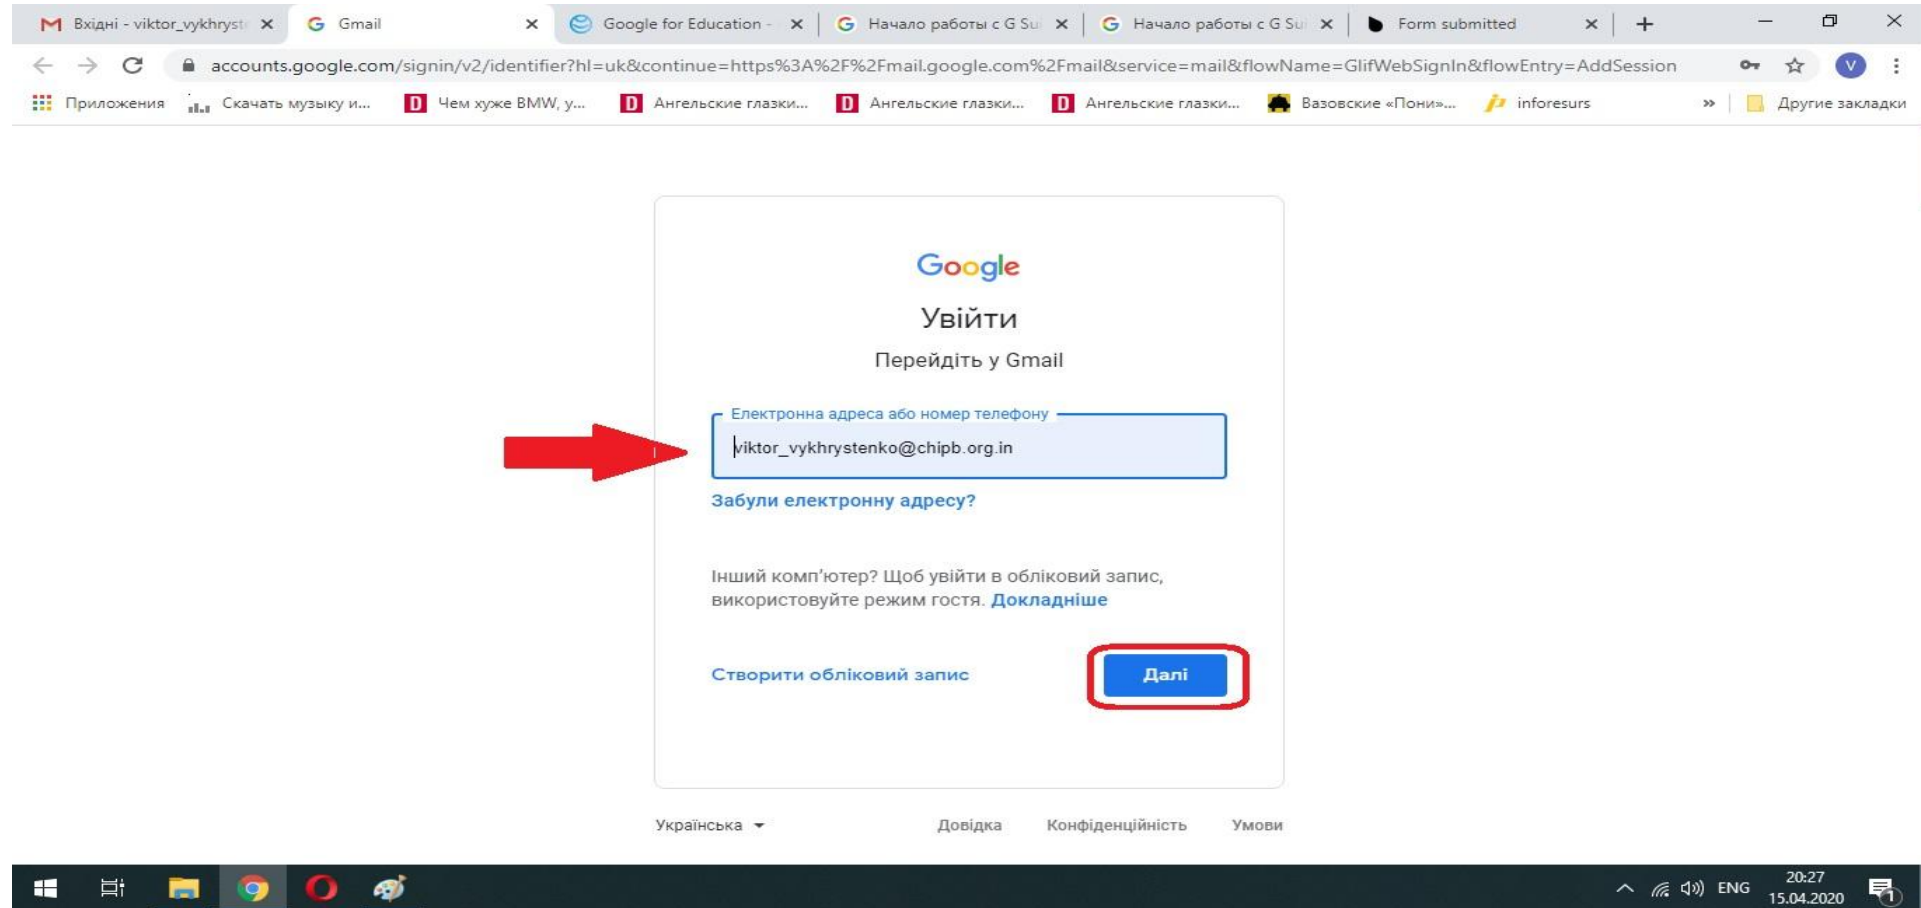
Вхідні - viktor_vykhryst ×
Gmail ×
Google for Education - ×
Начало работы с G Su ×
Начало работы с G Su ×
Form submitted ×
+

accounts.google.com/signin/v2/identifier?hl=uk&continue=https%3A%2F%2Fmail.google.com%2Fmail&service=mail&flowName=GlifWebSignIn&flowEntry=AddSession

Приложения  Скачать музыку и...  Чем хуже BMW, у...  Ангельские глазки...  Ангельские глазки...  Ангельские глазки...  Вазовские «Пони»...  inforesurs  »  Другие закладки

Google
Увійти
Перейдіть у Gmail

Електронна адреса або номер телефону
viktor_vykhrystenko@chipb.org.in

Забули електронну адресу?

Інший комп'ютер? Щоб увійти в обліковий запис, використовуйте режим гостя. Докладніше

Створити обліковий запис
Далі

Українська
Довідка  Конфіденційність  Умови

ENG  20:27 15.04.2020